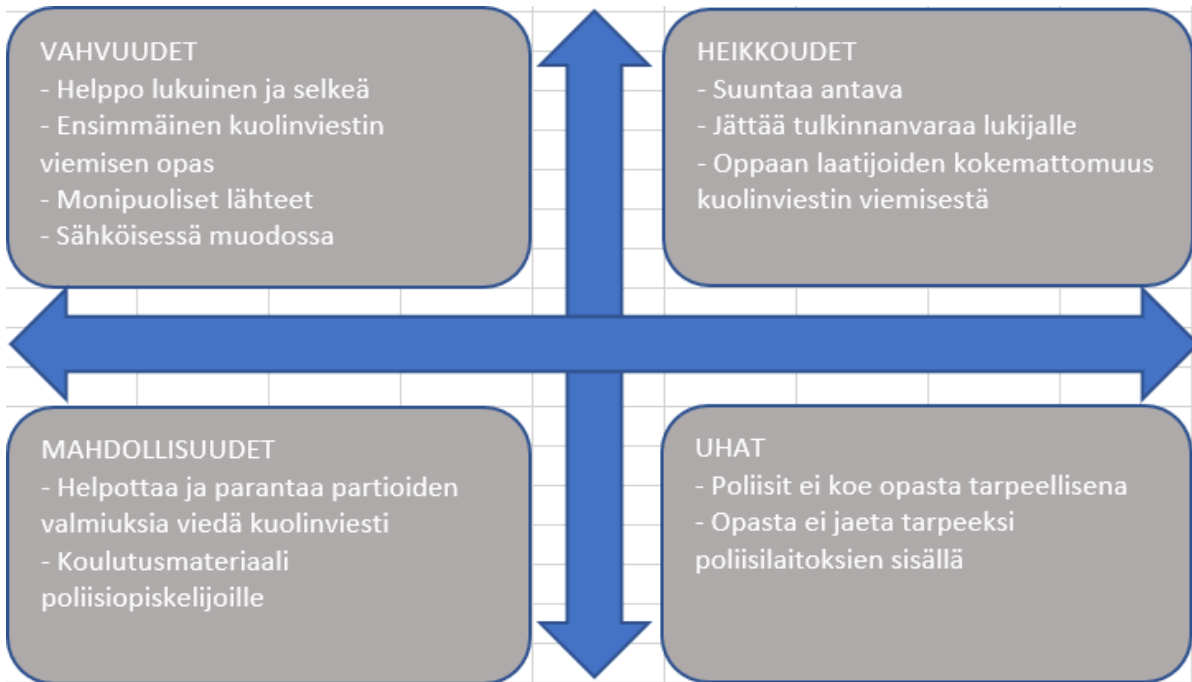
VAHVUUDET
- Helppo lukuinen ja selkeä
- Ensimmäinen kuolinviestin viemisen opas
- Monipuoliset lähteet
- Sähköisessä muodossa

HEIKKOUDET
- Suuntaa antava
- Jättää tulkinnanvaraa lukijalle
- Oppaan laatijoiden kokemattomuus kuolinviestin viemisestä

MAHDOLLISUUDET
- Helpottaa ja parantaa partioiden valmiuksia viedä kuolinviesti
- Koulutusmateriaali poliisiopiskelijoille

UHAT
- Poliisit ei koe opasta tarpeellisena
- Opasta ei jaeta tarpeeksi poliisilaitoksien sisällä